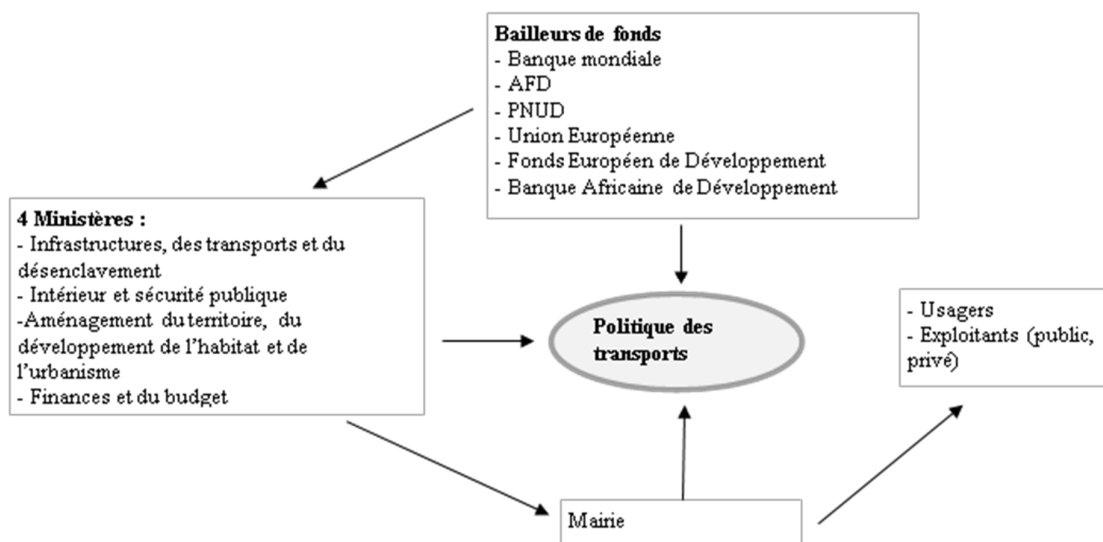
Bailleurs de fonds
- Banque mondiale
- AFD
- PNUD
- Union Européenne
- Fonds Européen de Développement
- Banque Africaine de Développement

4 Ministères :
- Infrastructures, des transports et du désenclavement
- Intérieur et sécurité publique
-Aménagement du territoire, du développement de l'habitat et de l'urbanisme
- Finances et du budget

Politique des transports

- Usagers
- Exploitants (public, privé)

Mairie